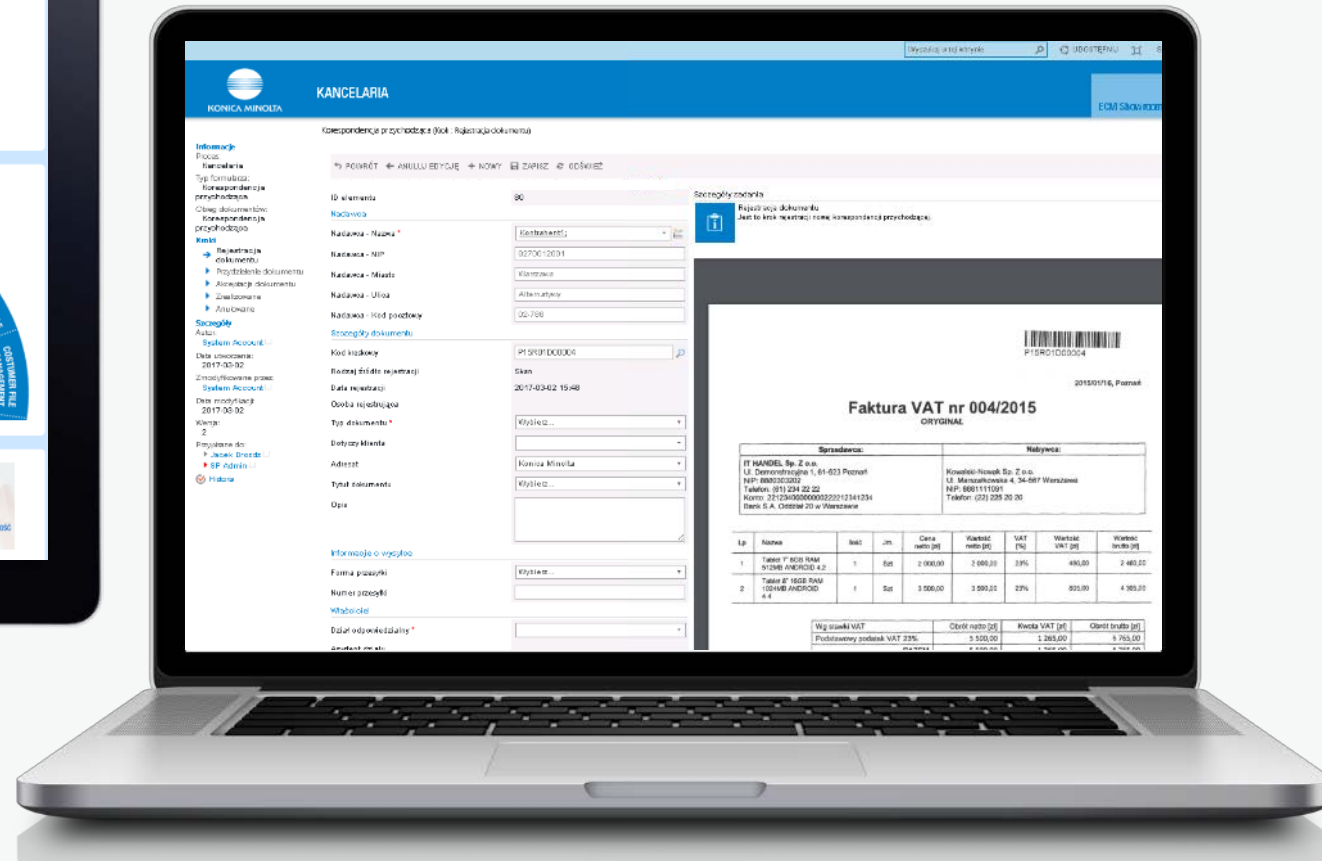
Wyszukaj w tej witrynie | UDOSTĘPNIJ

KONICA MINOLTA

KANCELARIA

ECM Sławomir

Korespondencja przychodząca (Krok: Rejestracja dokumentu)

Informacje
Proces: Kancelaria
Typ formularza: Korespondencja przychodząca
Obieg dokumentów: Korespondencja przychodząca
Kroki
Rejestracja dokumentu
Przydzielenie dokumentu
Akceptacja dokumentu
Zrealizowane
Anulowane
Szczegóły
Autor: System Account
Data utworzenia: 2017-03-02
Zmodyfikowane przez: System Account
Data modyfikacji: 2017-03-02
Wersja: 2
Przypisane do: Jacek Drozda, SP Admin
Historia

POWRÓT | ANULUJ EDYCJĘ | NOWY | ZAPISZ | ODŚWIEŻ

ID elementu | 80
Nadawca
Nadawca - Nazwa * | Kontrahent1;
Nadawca - NIP | 3270012001
Nadawca - Miasto | Warszawa
Nadawca - Ulica | Alternatywy
Nadawca - Kod pocztowy | 02-788
Szczegóły dokumentu
Kod kreskowy | P15R01D00004
Rodzaj źródła rejestracji | Skan
Data rejestracji | 2017-03-02 15:48
Osoba rejestrująca
Typ dokumentu * | Wybierz...
Dotyczy klienta
Adresat | Konica Minolta
Tytuł dokumentu | Wybierz...
Opis
Informacje o wysyłce
Forma przesyłki | Wybierz...
Numer przesyłki
Właściciel
Dział odpowiedzialny *

Szczegóły zadania
Rejestracja dokumentu
Jest to krok rejestracji nowej korespondencji przychodzącej

P15R01D00004

2015/01/16, Poznań

Faktura VAT nr 004/2015
ORYGINAŁ

| Sprzedawca: | Nabywca: |
|---|---|
| IT HANDEL Sp. Z o.o. Ul. Demokratyczna 1, 61-623 Poznań NIP: 8880303202 Telefon: (61) 234 22 22 Konto: 22123400000000222212341234 Bank S.A. Oddział 20 w Warszawie | Kowalski-Nowak Sp. Z o.o. Ul. Warszawkowska 4, 34-567 Warszawa NIP: 6661111091 Telefon: (22) 225 20 20 |

| Lp. | Nazwa | Ilość | Jm. | Cena netto [zł] | Wartość netto [zł] | VAT [%] | Wartość VAT [zł] | Wartość brutto [zł] |
|---|---|---|---|---|---|---|---|---|
| 1 | Tablet 7" 8GB RAM 512MB ANDROID 4.2 | 1 | Szt | 2 000,00 | 2 000,00 | 23% | 460,00 | 2 460,00 |
| 2 | Tablet 8" 16GB RAM 1024MB ANDROID 4.4 | 1 | Szt | 3 500,00 | 3 500,00 | 23% | 805,00 | 4 305,00 |

| Wg stawki VAT | Obrót netto [zł] | Kwota VAT [zł] | Obrót brutto [zł] |
|---|---|---|---|
| Podstawowy podatek VAT 23% | 5 500,00 | 1 265,00 | 6 765,00 |

CUSTOMER FILE